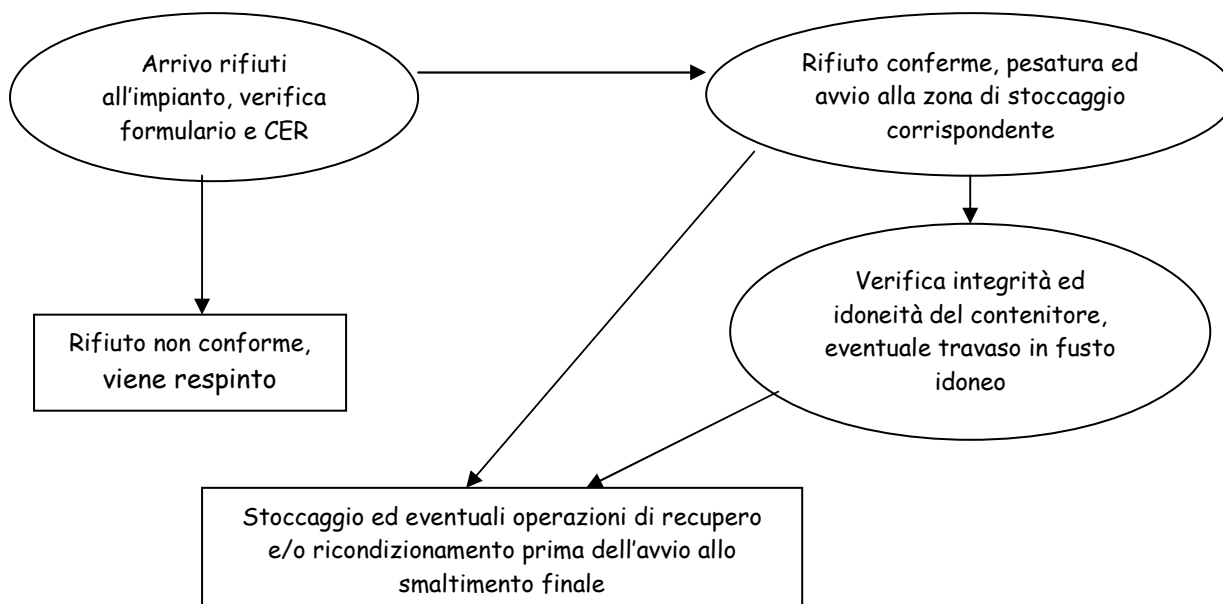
Arrivo rifiuti all’impianto, verifica formulario e CER

Rifiuto conferme, pesatura ed avvio alla zona di stoccaggio corrispondente

Rifiuto non conforme, viene respinto

Verifica integrità ed idoneità del contenitore, eventuale travaso in fusto idoneo

Stoccaggio ed eventuali operazioni di recupero e/o ricondizionamento prima dell’avvio allo smaltimento finale